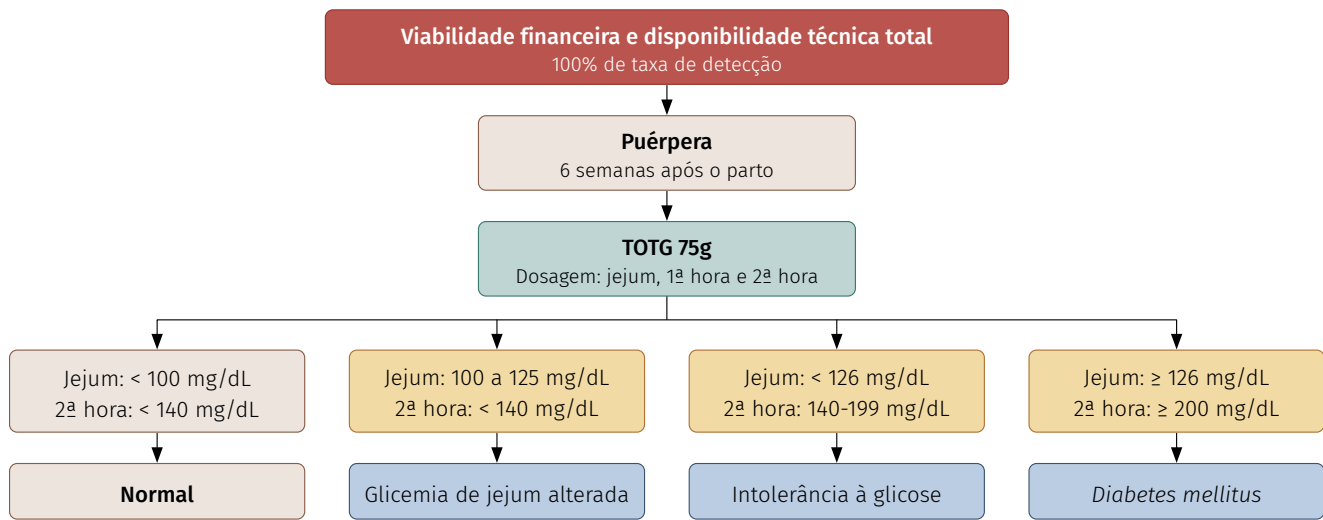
Viabilidade financeira e disponibilidade técnica total
100% de taxa de detecção

Puérpera
6 semanas após o parto

TOTG 75g
Dosagem: jejum, 1ª hora e 2ª hora

Jejum: < 100 mg/dL
2ª hora: < 140 mg/dL

Normal

Jejum: 100 a 125 mg/dL
2ª hora: < 140 mg/dL

Glicemia de jejum alterada

Jejum: < 126 mg/dL
2ª hora: 140-199 mg/dL

Intolerância à glicose

Jejum: ≥ 126 mg/dL
2ª hora: ≥ 200 mg/dL

Diabetes mellitus